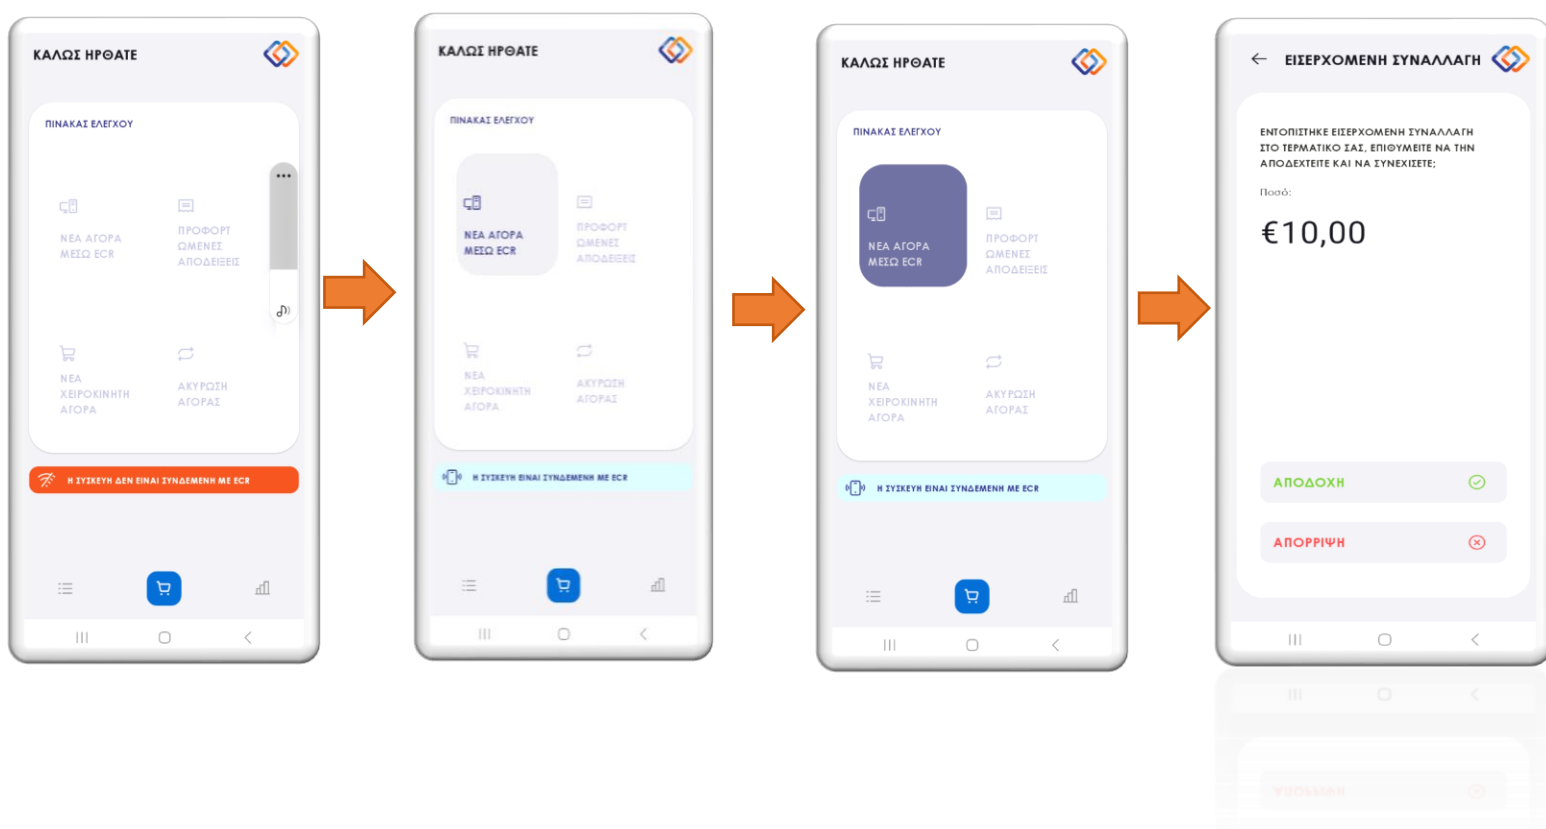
ΚΑΛΩΣ ΗΡΘΑΤΕ

ΠΙΝΑΚΑΣ ΕΛΕΓΧΟΥ

ΝΕΑ ΑΓΟΡΑ ΜΕΣΩ ECR

ΠΡΟΦΟΡΤΩΜΕΝΕΣ ΑΠΟΔΕΙΞΕΙΣ

ΝΕΑ ΧΕΙΡΟΚΙΝΗΤΗ ΑΓΟΡΑ

ΑΚΥΡΩΣΗ ΑΓΟΡΑΣ

Η ΣΥΣΚΕΥΗ ΔΕΝ ΕΙΝΑΙ ΣΥΝΔΕΜΕΝΗ ΜΕ ECR

ΚΑΛΩΣ ΗΡΘΑΤΕ

ΠΙΝΑΚΑΣ ΕΛΕΓΧΟΥ

ΝΕΑ ΑΓΟΡΑ ΜΕΣΩ ECR

ΠΡΟΦΟΡΤΩΜΕΝΕΣ ΑΠΟΔΕΙΞΕΙΣ

ΝΕΑ ΧΕΙΡΟΚΙΝΗΤΗ ΑΓΟΡΑ

ΑΚΥΡΩΣΗ ΑΓΟΡΑΣ

Η ΣΥΣΚΕΥΗ ΕΙΝΑΙ ΣΥΝΔΕΜΕΝΗ ΜΕ ECR

ΚΑΛΩΣ ΗΡΘΑΤΕ

ΠΙΝΑΚΑΣ ΕΛΕΓΧΟΥ

ΝΕΑ ΑΓΟΡΑ ΜΕΣΩ ECR

ΠΡΟΦΟΡΤΩΜΕΝΕΣ ΑΠΟΔΕΙΞΕΙΣ

ΝΕΑ ΧΕΙΡΟΚΙΝΗΤΗ ΑΓΟΡΑ

ΑΚΥΡΩΣΗ ΑΓΟΡΑΣ

Η ΣΥΣΚΕΥΗ ΕΙΝΑΙ ΣΥΝΔΕΜΕΝΗ ΜΕ ECR

← ΕΙΣΕΡΧΟΜΕΝΗ ΣΥΝΑΛΛΑΓΗ

ΕΝΤΟΠΙΣΤΗΚΕ ΕΙΣΕΡΧΟΜΕΝΗ ΣΥΝΑΛΛΑΓΗ ΣΤΟ ΤΕΡΜΑΤΙΚΟ ΣΑΣ, ΕΠΙΘΥΜΕΙΤΕ ΝΑ ΤΗΝ ΑΠΟΔΕΧΤΕΙΤΕ ΚΑΙ ΝΑ ΣΥΝΕΧΙΣΕΤΕ;

Ποσό:

€10,00

ΑΠΟΔΟΧΗ

ΑΠΟΡΡΙΨΗ